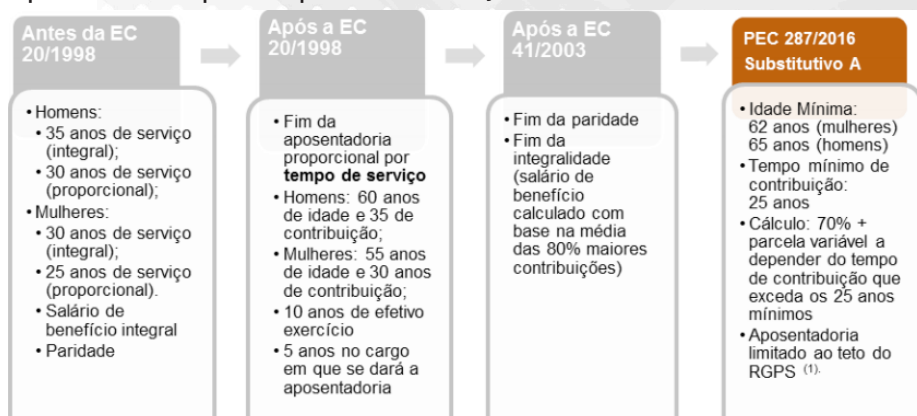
Antes da EC 20/1998

• Homens:
• 35 anos de serviço (integral);
• 30 anos de serviço (proporcional);
• Mulheres:
• 30 anos de serviço (integral);
• 25 anos de serviço (proporcional).
• Salário de benefício integral
• Paridade

Após a EC 20/1998

• Fim da aposentadoria proporcional por **tempo de serviço**
• Homens: 60 anos de idade e 35 de contribuição;
• Mulheres: 55 anos de idade e 30 anos de contribuição;
• 10 anos de efetivo exercício
• 5 anos no cargo em que se dará a aposentadoria

Após a EC 41/2003

• Fim da paridade
• Fim da integralidade (salário de benefício calculado com base na média das 80% maiores contribuições)

PEC 287/2016 Substitutivo A

• Idade Mínima: 62 anos (mulheres) 65 anos (homens)
• Tempo mínimo de contribuição: 25 anos
• Cálculo: 70% + parcela variável a depender do tempo de contribuição que exceda os 25 anos mínimos
• Aposentadoria limitado ao teto do RGPS $^{(1)}$.